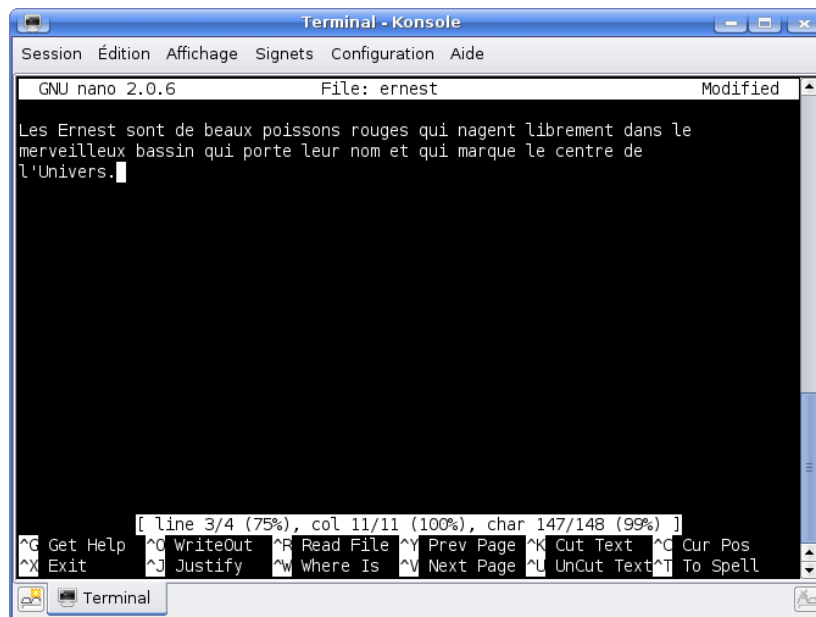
Terminal - Konsole

Session Édition Affichage Signets Configuration Aide

GNU nano 2.0.6 File: ernest Modified

Les Ernest sont de beaux poissons rouges qui nagent librement dans le merveilleux bassin qui porte leur nom et qui marque le centre de l'Univers.

[ line 3/4 (75%), col 11/11 (100%), char 147/148 (99%) ]

| | | | | | |
|---|---|---|---|---|---|
| ^G Get Help | ^O WriteOut | ^R Read File | ^Y Prev Page | ^K Cut Text | ^C Cur Pos |
| ^X Exit | ^J Justify | ^W Where Is | ^V Next Page | ^U UnCut Text | ^T To Spell |

Terminal